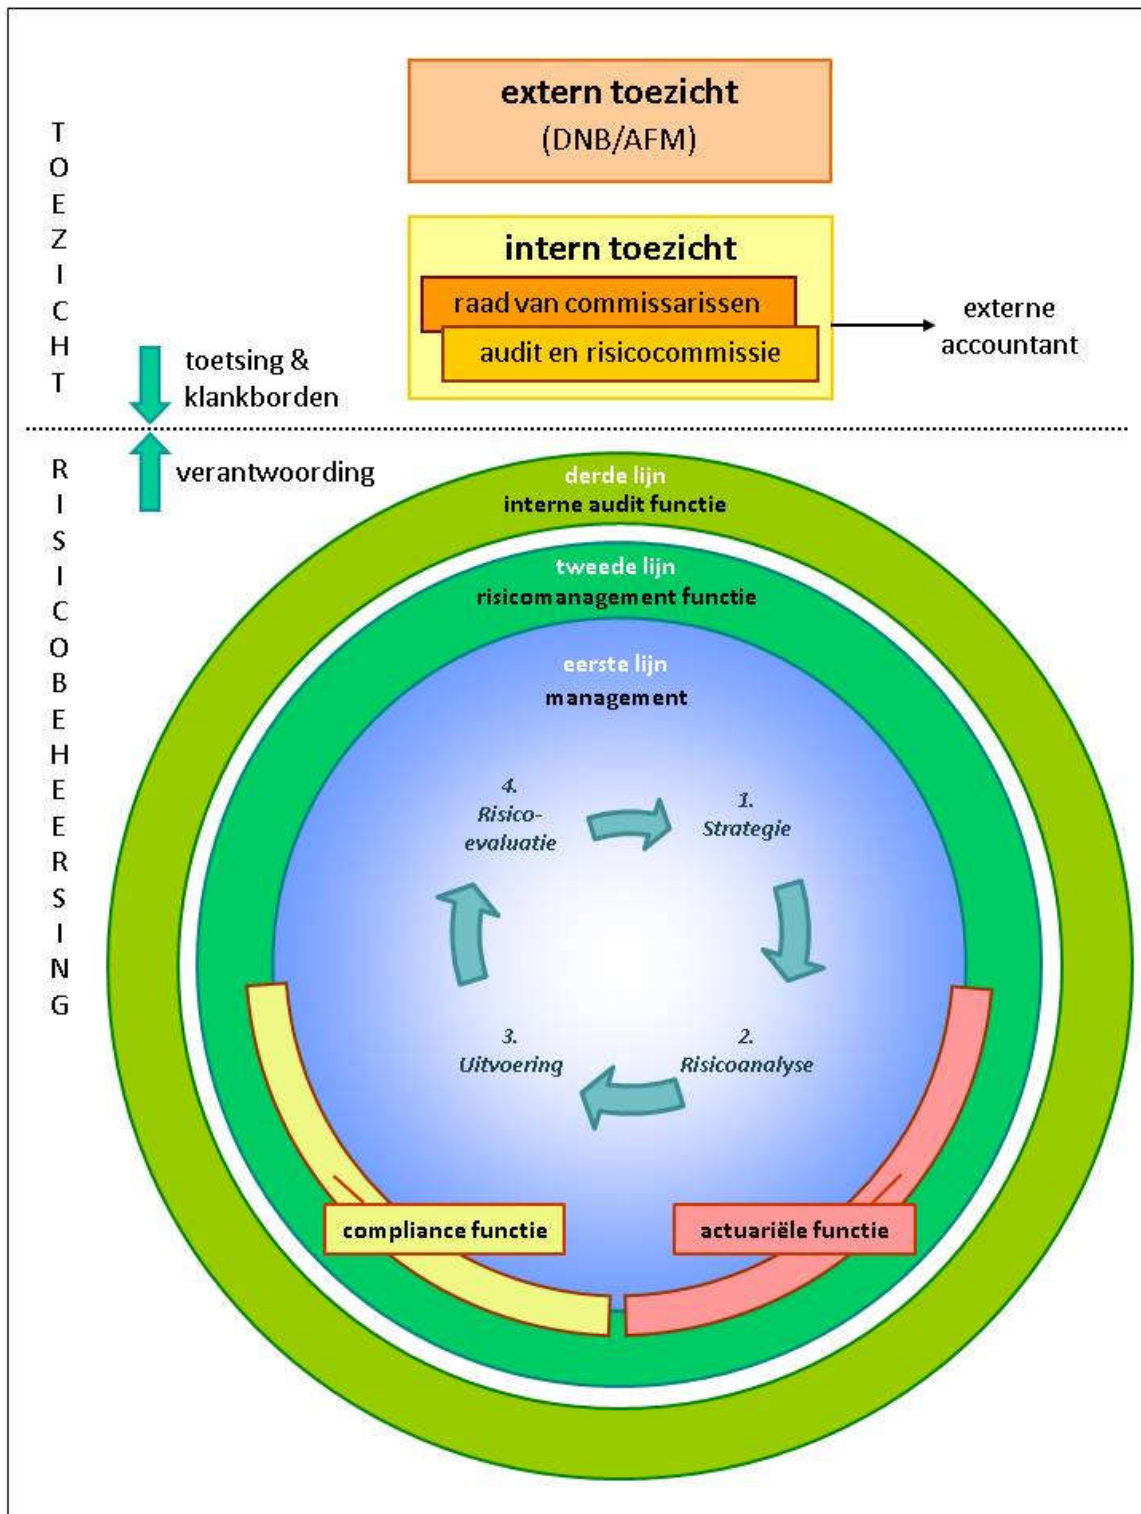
TOEZICHT

extern toezicht
(DNB/AFM)

intern toezicht
raad van commissarissen
audit en risicocommissie

externe accountant

toetsing & klankborden

verantwoording

RISICOBEHEERSING

derde lijn
interne audit functie

tweede lijn
risicomanagement functie

eerste lijn
management

4. Risico-evaluatie

1. Strategie

2. Risicoanalyse

3. Uitvoering

compliance functie

actuariële functie